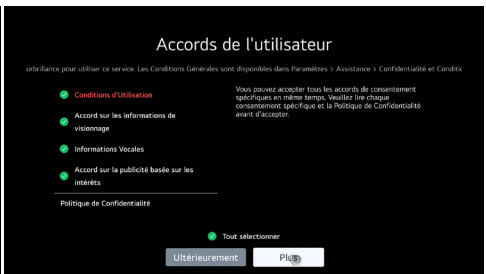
Accords de l'utilisateur

urbrillance pour utiliser ce service. Les Conditions Générales sont disponibles dans Paramètres > Assistance > Confidentialité et Conditi

Conditions d'Utilisation

Accord sur les informations de visionnage

Informations Vocales

Accord sur la publicité basée sur les intérêts

Politique de Confidentialité

Vous pouvez accepter tous les accords de consentement spécifiques en même temps. Veuillez lire chaque consentement spécifique et la Politique de Confidentialité avant d'accepter.

Tout sélectionner

Ultérieurement

Plus